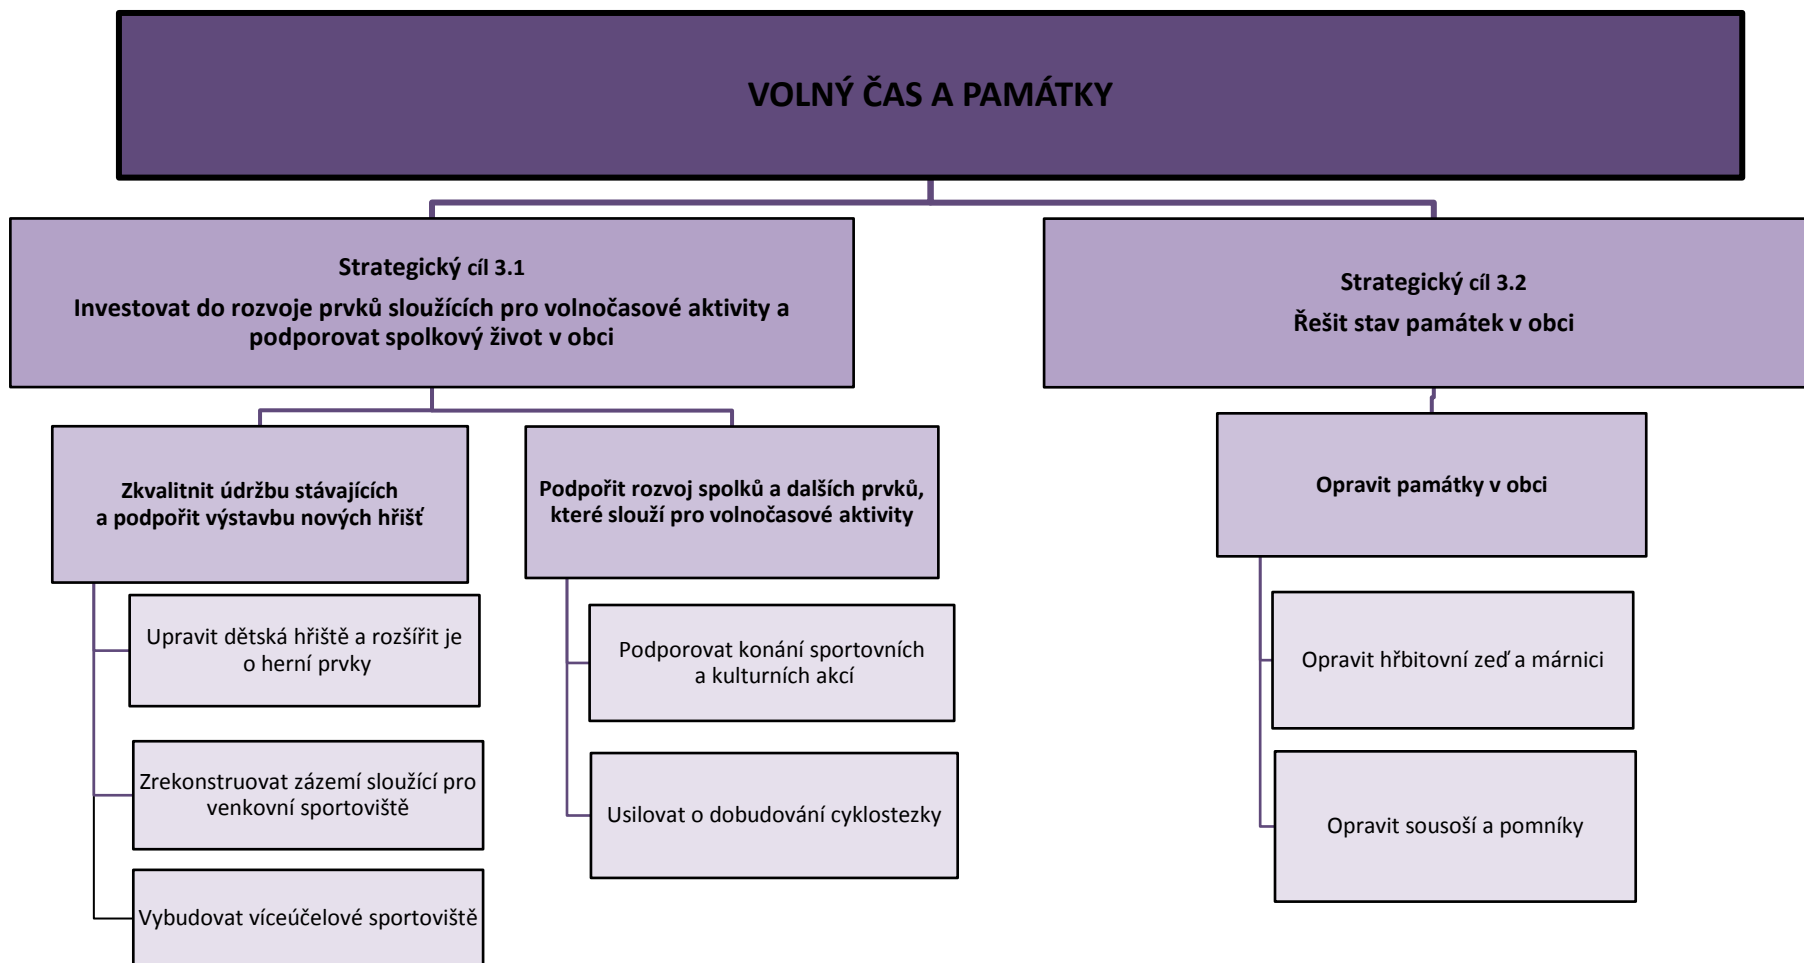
VOLNÝ ČAS A PAMÁTKY

Strategický cíl 3.1
Investovat do rozvoje prvků sloužících pro volnočasové aktivity a podporovat spolkový život v obci

Zkvalitnit údržbu stávajících a podpořit výstavbu nových hřišť

Upravit dětská hřiště a rozšířit je o herní prvky

Zrekonstruovat zázemí sloužící pro venkovní sportoviště

Vybudovat víceúčelové sportoviště

Podpořit rozvoj spolků a dalších prvků, které slouží pro volnočasové aktivity

Podporovat konání sportovních a kulturních akcí

Usilovat o dobudování cyklostezky

Strategický cíl 3.2
Řešit stav památek v obci

Opravit památky v obci

Opravit hřbitovní zeď a márnici

Opravit sousoší a pomníky